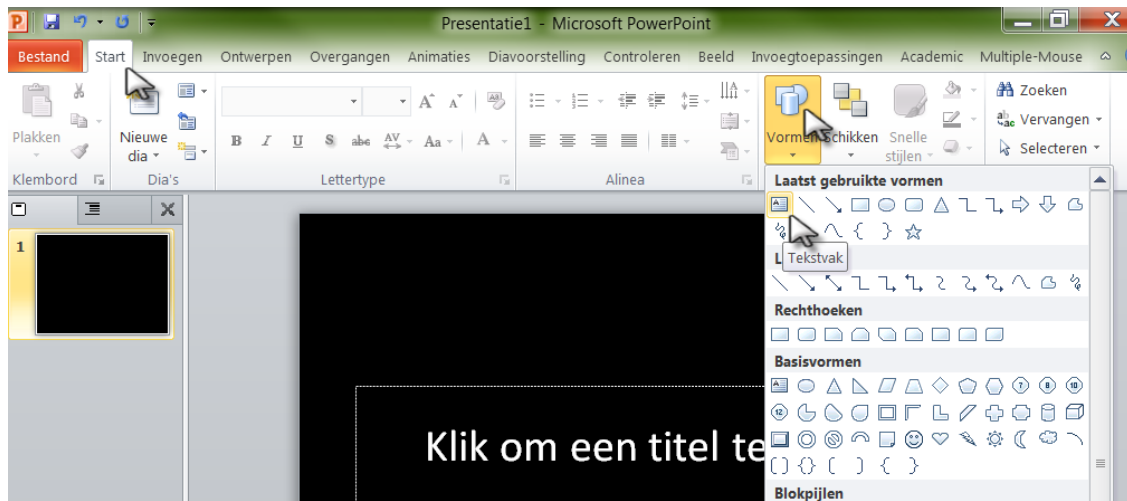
Presentatie1 - Microsoft PowerPoint

Bestand Start Invoegen Ontwerpen Overgangen Animaties Diavoorstelling Controleren Beeld Invoegtoepassingen Academic Multiple-Mouse

Plakken
Nieuwe dia
Vormen Schikken Snelle stijlen
Zoeken
Vervangen
Selecteren

Klembord Dia's Lettertype Alinea

Laatst gebruikte vormen
Tekstvak
L
Rechthoeken
Basisvormen
Blokpijlen

1

Klik om een titel te